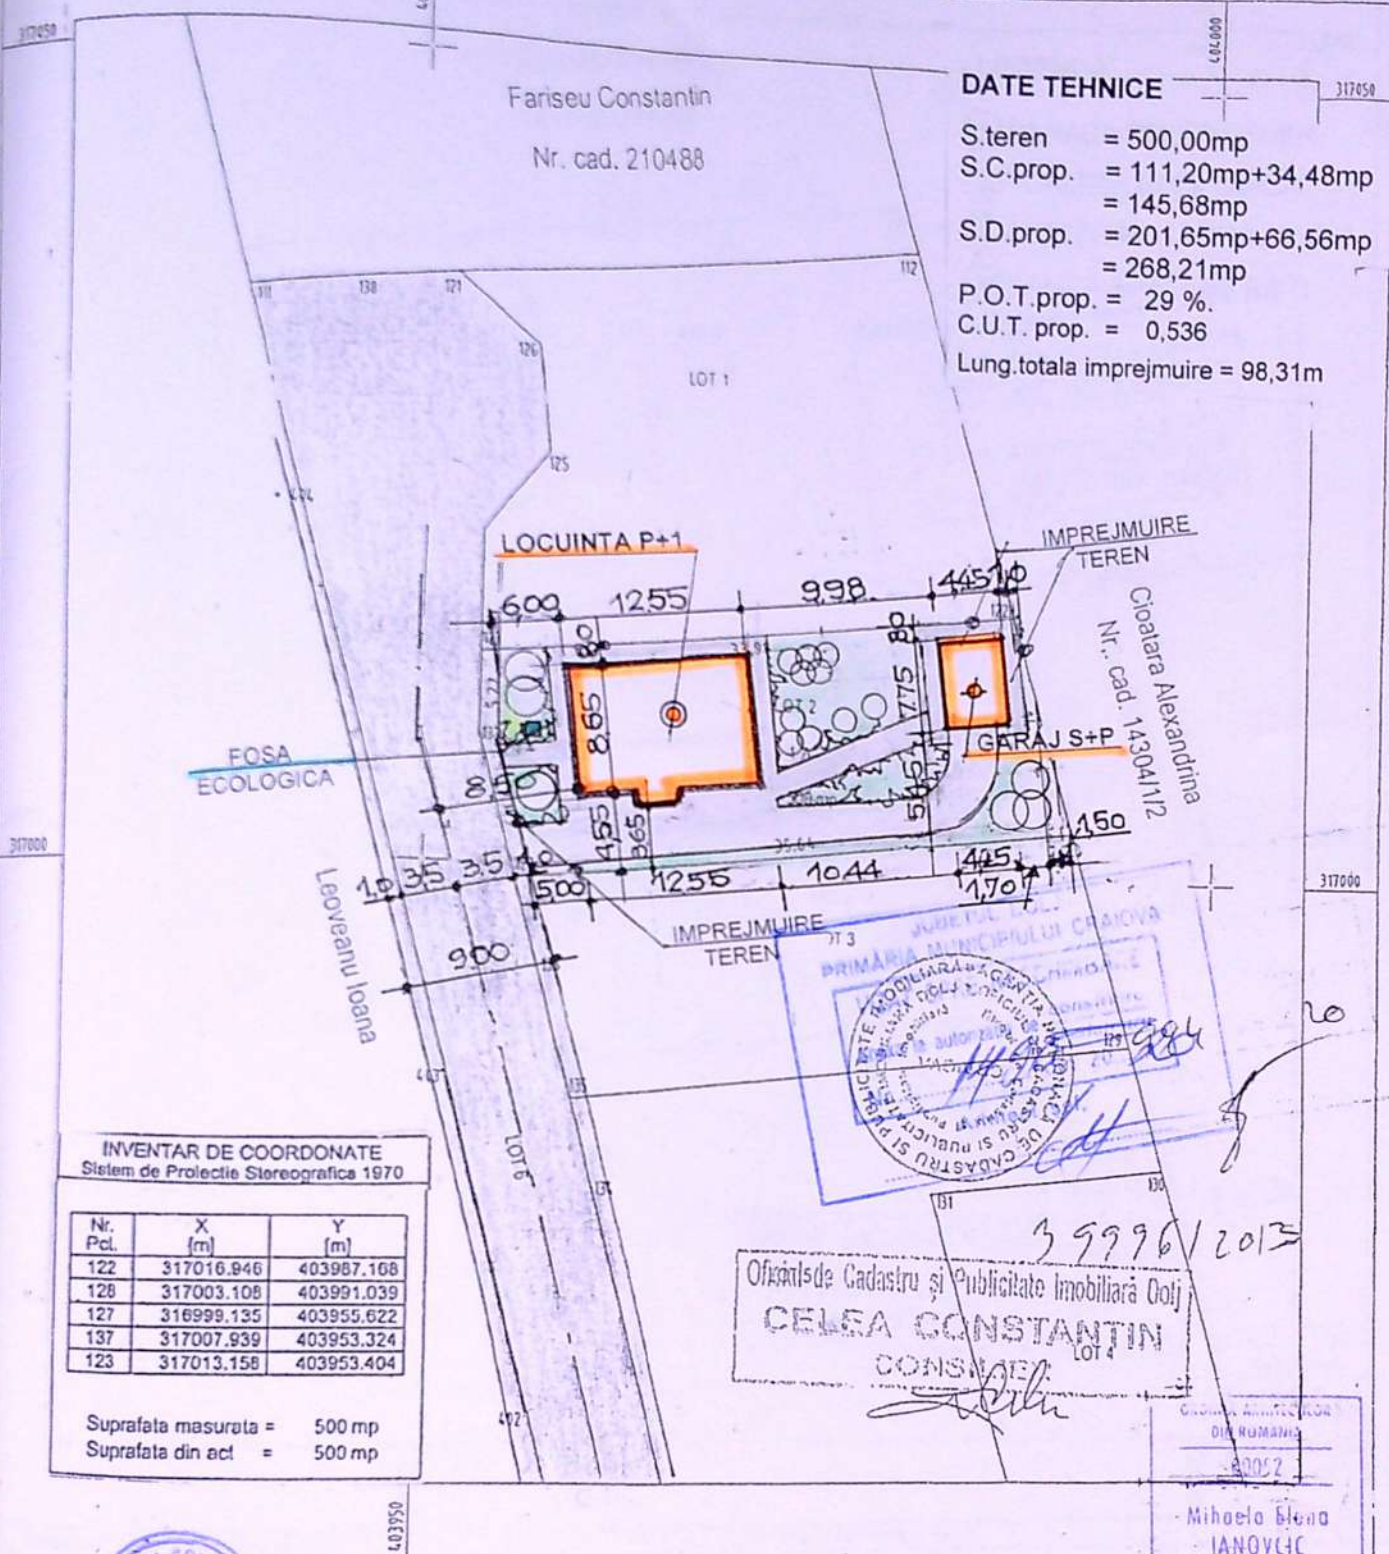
317050

404000

Fariseu Constantin

Nr. cad. 210488

DATE TEHNICE

317050

S.teren = 500,00mp
S.C.prop. = 111,20mp+34,48mp = 145,68mp
S.D.prop. = 201,65mp+66,56mp = 268,21mp
P.O.T.prop. = 29 %.
C.U.T. prop. = 0,536
Lung.totala imprejmuire = 98,31m

111 138 121 112

126

LOT 1

125

LOCUINTA P+1

IMPREJMUIRE TEREN

Cioatara Alexandrina

Nr. cad. 14304/1/2

6,00 12,55 9,98 4,45 1,0

80 80

8,65 7,75

GARAJ S+P

FOSA ECOLOGICA

8,50

4,55 3,65 5,65

1,50

317000

1,0 3,5 3,5 1,0 5,00 12,55 10,44 4,25 1,70

317000

Leoveanu Ioana

IMPREJMUIRE TEREN

9,00

JUDETUL DOLJ
PRIMARIA MUNICIPIULUI CRAIOVA

OFICIUL DE CADASTRU SI PUBLICITATE IMOBILIARA DOLJ

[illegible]

20

1498 / 284

LOT 6

INVENTAR DE COORDONATE
Sistem de Proiectie Stereografica 1970

| Nr. Pct. | X [m] | Y [m] |
|---|---|---|
| 122 | 317016.946 | 403987.168 |
| 128 | 317003.108 | 403991.039 |
| 127 | 316999.135 | 403955.622 |
| 137 | 317007.939 | 403953.324 |
| 123 | 317013.158 | 403953.404 |

Suprafata masurata = 500 mp
Suprafata din act = 500 mp

403

131 130

39996/2013

Oficiul de Cadastru și Publicitate Imobiliară Dolj
CELEA CONSTANTIN
CONSILIER

LOT 4

402

403950

ORDINUL ARHITECTILOR DIN ROMANIA
00052
Mihaela Elena
IANOVICI